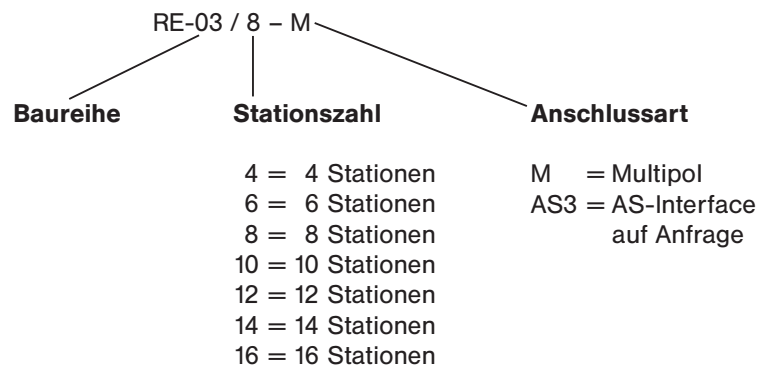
RE-03 / 8 – M

**Baureihe**

**Stationszahl**

4 = 4 Stationen
6 = 6 Stationen
8 = 8 Stationen
10 = 10 Stationen
12 = 12 Stationen
14 = 14 Stationen
16 = 16 Stationen

**Anschlussart**

M = Multipol
AS3 = AS-Interface auf Anfrage